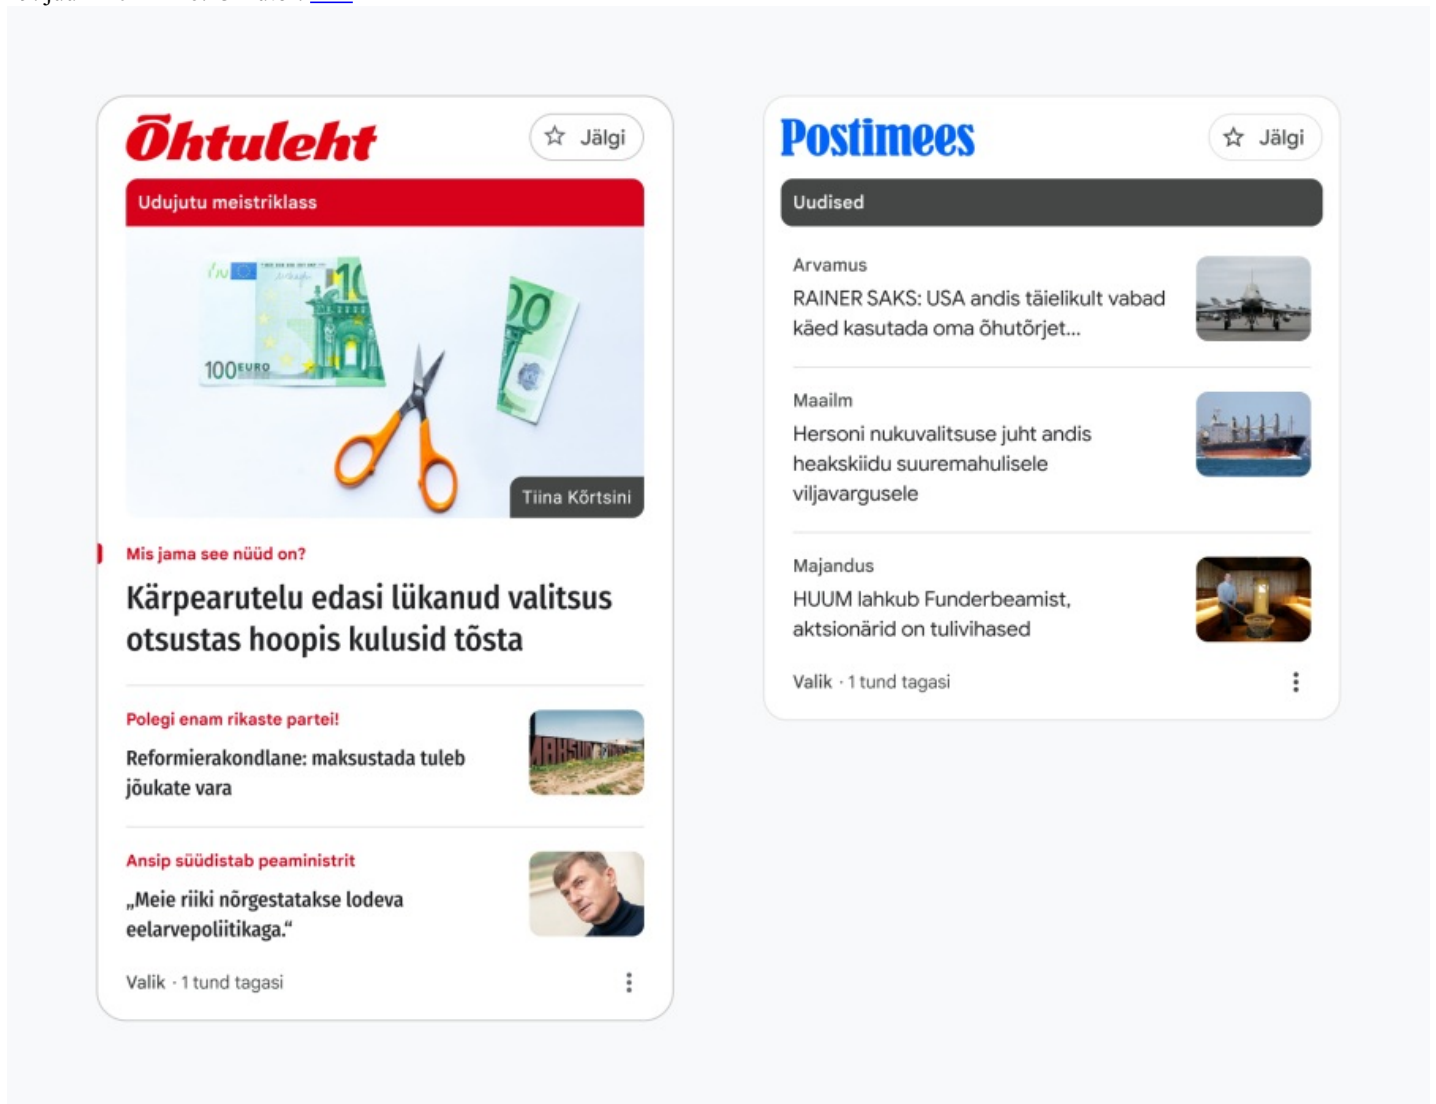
Õhtuleht

Jälgi

Udujutu meistriklass

100 EURO

Tiina Kõrtsini

Mis jama see nüüd on?

Kärpearutelu edasi lükanud valitsus otsustas hoopis kulusid tõsta

Polegi enam rikaste partei!

Reformierakondlane: maksustada tuleb jõukate vara

Ansip süüdistab peaministrit

„Meie riiki nõrgestatakse lodeva eelarvepoliitikaga."

Valik · 1 tund tagasi

Postimees

Jälgi

Uudised

Arvamus

RAINER SAKS: USA andis täielikult vabad käed kasutada oma õhutõrjet...

Maailm

Hersoni nukuvalitsuse juht andis heakskiidu suuremahulisele viljavargusele

Majandus

HUUM lahkub Funderbeamist, aktsionärid on tulivihased

Valik · 1 tund tagasi